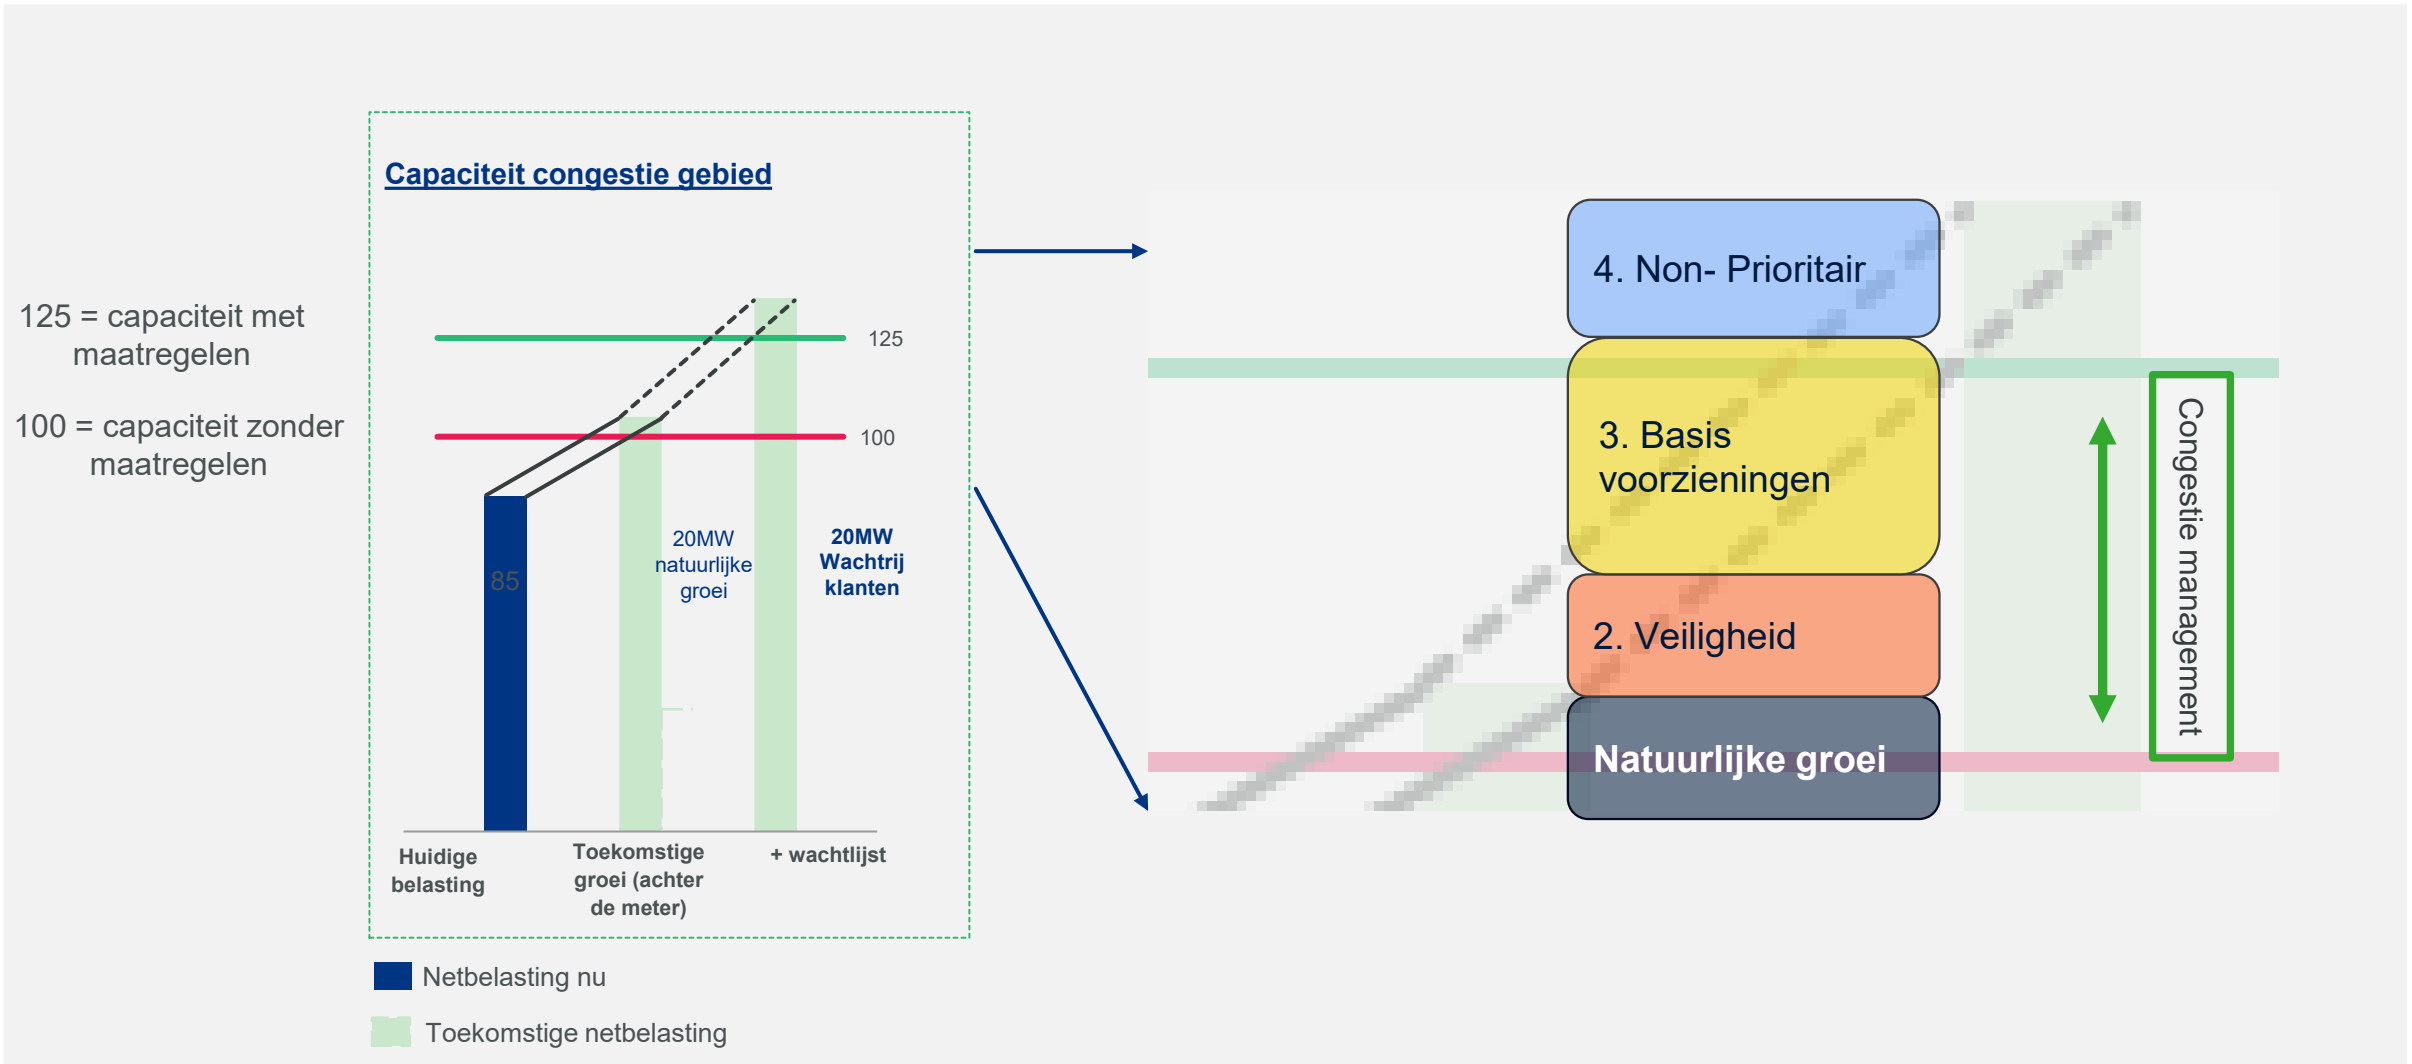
125 = capaciteit met maatregelen

100 = capaciteit zonder maatregelen

Capaciteit congestie gebied

125

100

85

20MW natuurlijke groei

20MW Wachtrij klanten

Huidige belasting

Toekomstige groei (achter de meter)

+ wachtlijst

Netbelasting nu

Toekomstige netbelasting

4. Non- Prioritair

3. Basis voorzieningen

2. Veiligheid

Natuurlijke groei

Congestie management